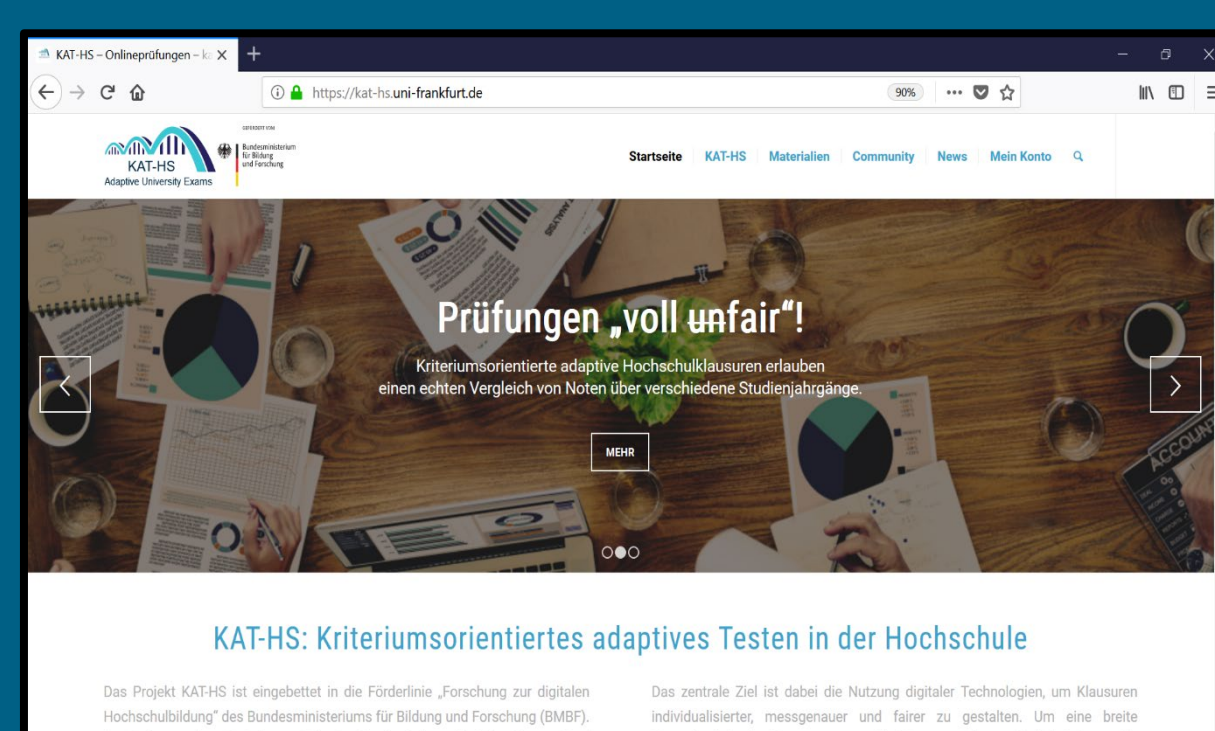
KAT-HS – Onlineprüfungen – k

https://kat-hs.uni-frankfurt.de

90%

KAT-HS
Adaptive University Exams

GEFÖRDERT VOM
Bundesministerium für Bildung und Forschung

Startseite KAT-HS Materialien Community News Mein Konto

Prüfungen „voll unfair"!

Kriteriumsorientierte adaptive Hochschulklausuren erlauben einen echten Vergleich von Noten über verschiedene Studienjahrgänge.

MEHR

KAT-HS: Kriteriumsorientiertes adaptives Testen in der Hochschule

Das Projekt KAT-HS ist eingebettet in die Förderlinie „Forschung zur digitalen Hochschulbildung" des Bundesministeriums für Bildung und Forschung (BMBF).

Das zentrale Ziel ist dabei die Nutzung digitaler Technologien, um Klausuren individualisierter, messgenauer und fairer zu gestalten. Um eine breite